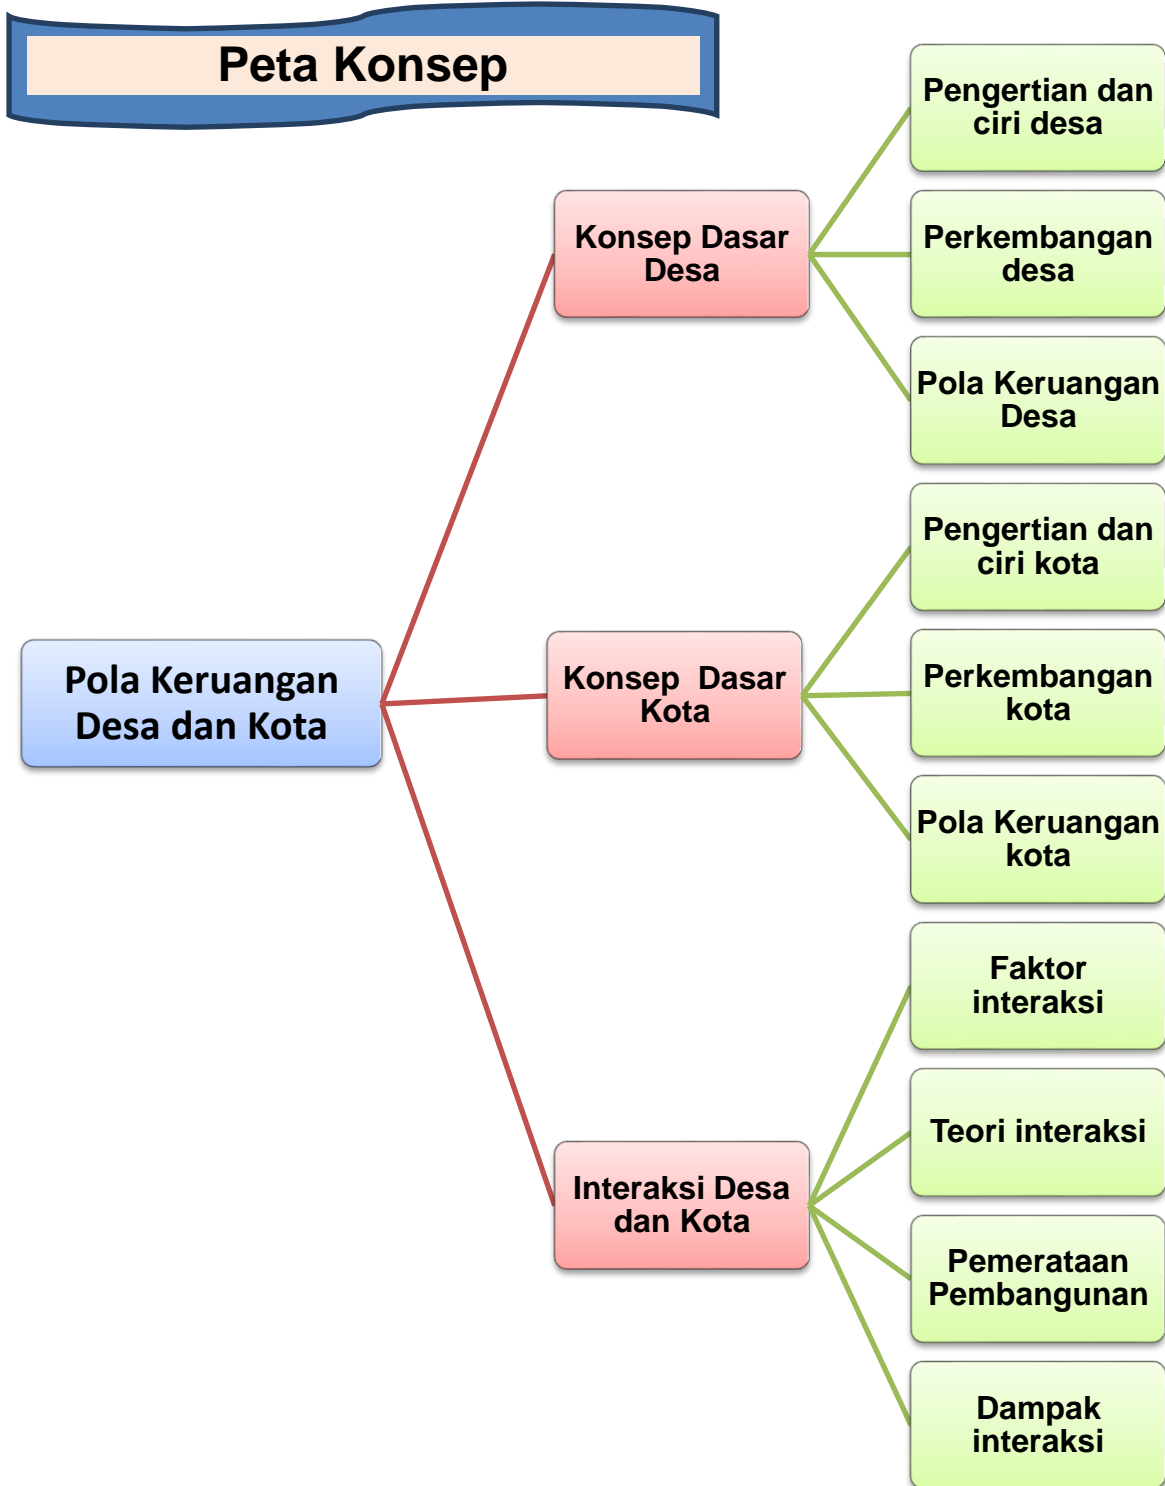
Peta Konsep

Pola Keruangan Desa dan Kota

Konsep Dasar Desa

Pengertian dan ciri desa

Perkembangan desa

Pola Keruangan Desa

Konsep Dasar Kota

Pengertian dan ciri kota

Perkembangan kota

Pola Keruangan kota

Interaksi Desa dan Kota

Faktor interaksi

Teori interaksi

Pemerataan Pembangunan

Dampak interaksi